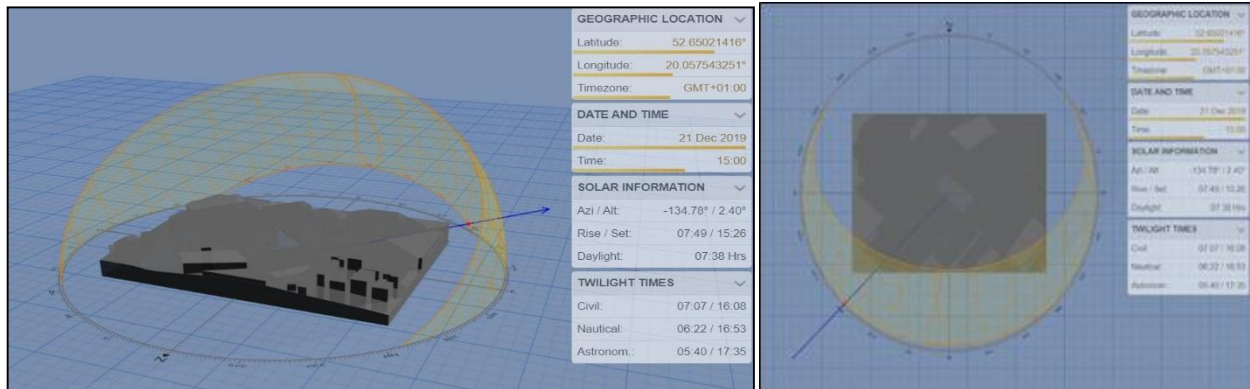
GEOGRAPHIC LOCATION

Latitude: 52.65021416°

Longitude: 20.057543251°

Timezone: GMT+01:00

DATE AND TIME

Date: 21 Dec 2019

Time: 15:00

SOLAR INFORMATION

Azi / Alt: -134.78° / 2.40°

Rise / Set: 07:49 / 15:26

Daylight: 07:38 Hrs

TWILIGHT TIMES

Civil: 07:07 / 16:08

Nautical: 06:22 / 16:53

Astronom.: 05:40 / 17:35

GEOGRAPHIC LOCATION

Latitude: 52.65021416°

Longitude: 20.057543251°

Timezone: GMT+01:00

DATE AND TIME

Date: 21 Dec 2019

Time: 15:00

SOLAR INFORMATION

Azi / Alt: -134.78° / 2.40°

Rise / Set: 07:49 / 15:26

Daylight: 07:38 Hrs

TWILIGHT TIMES

Civil: 07:07 / 16:08

Nautical: 06:22 / 16:53

Astronom.: 05:40 / 17:35